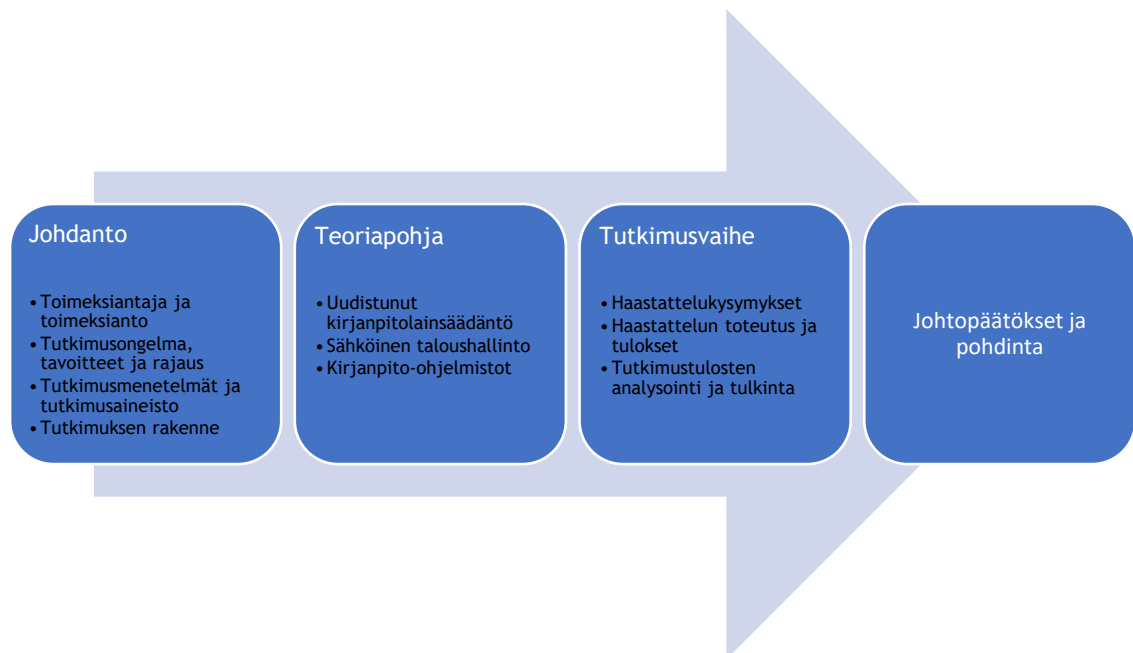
Johdanto

- Toimeksiantaja ja toimeksianto
- Tutkimusongelma, tavoitteet ja rajaus
- Tutkimusmenetelmät ja tutkimusaineisto
- Tutkimuksen rakenne

Teoriapohja

- Uudistunut kirjanpitolainsäädäntö
- Sähköinen taloushallinto
- Kirjanpito-ohjelmistot

Tutkimusvaihe

- Haastattelukysymykset
- Haastattelun toteutus ja tulokset
- Tutkimustulosten analysointi ja tulkinta

Johtopäätökset ja pohdinta